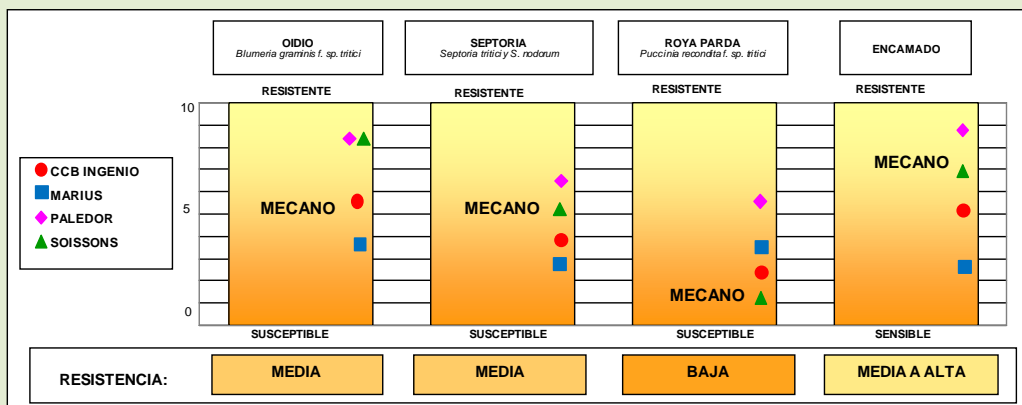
OIDIO
Blumeria graminis f. sp. tritici

SEPTORIA
Septoria tritici y S. nodorum

ROYA PARDA
Puccinia recondita f. sp. tritici

ENCAMADO

RESISTENTE
RESISTENTE
RESISTENTE
RESISTENTE

10
5
0

CCB INGENIO
MARIUS
PALEDOR
SOISSONS

MECANO
MECANO
MECANO
MECANO

SUSCEPTIBLE
SUSCEPTIBLE
SUSCEPTIBLE
SENSIBLE

RESISTENCIA:
MEDIA
MEDIA
BAJA
MEDIA A ALTA